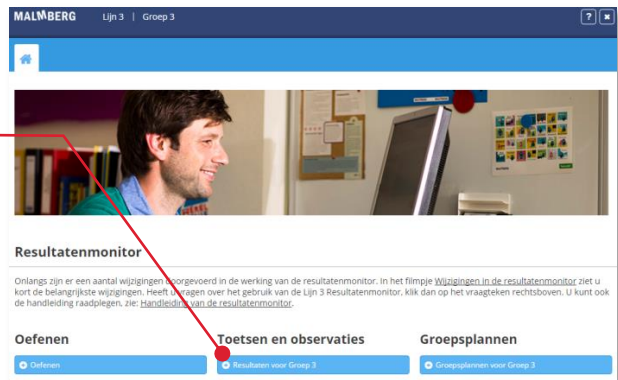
MALMBERG Lijn 3 | Groep 3

?

Resultatenmonitor

Onlangs zijn er een aantal wijzigingen doorgevoerd in de werking van de resultatenmonitor. In het filmpje Wijzigingen in de resultatenmonitor ziet u kort de belangrijkste wijzigingen. Heeft u vragen over het gebruik van de Lijn 3 Resultatenmonitor, klik dan op het vraagteken rechtsboven. U kunt ook de handleiding raadplegen, zie: Handleiding van de resultatenmonitor.

Oefenen

Oefenen

Toetsen en observaties

Resultaten voor Groep 3

Groepsplannen

Groepsplannen voor Groep 3